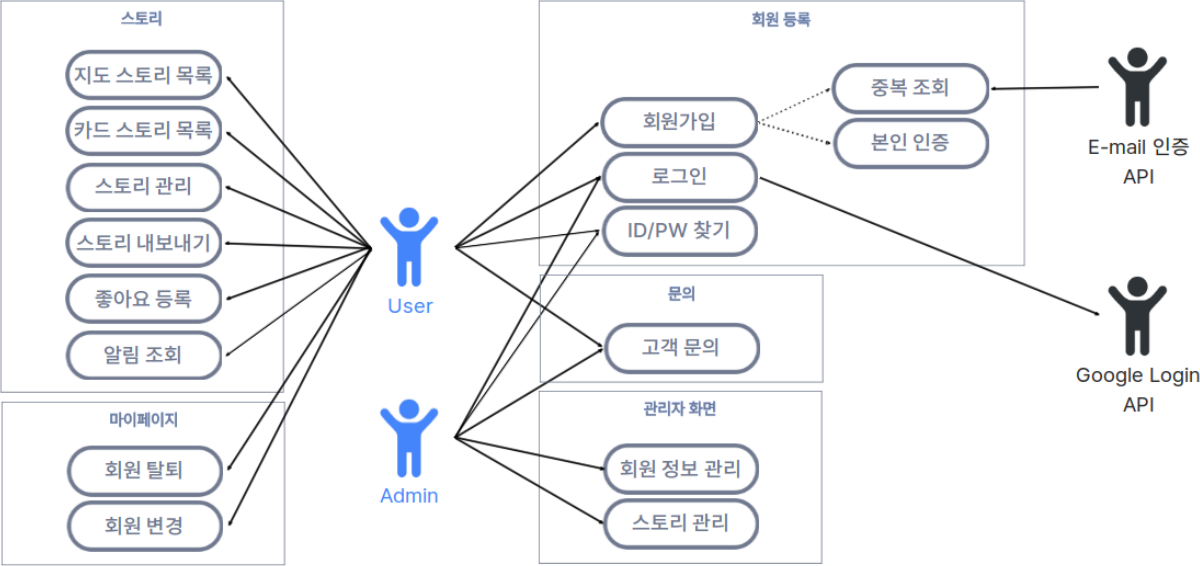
스토리

지도 스토리 목록

카드 스토리 목록

스토리 관리

스토리 내보내기

좋아요 등록

알림 조회

마이페이지

회원 탈퇴

회원 변경

User

Admin

회원 등록

회원가입

로그인

ID/PW 찾기

중복 조회

본인 인증

E-mail 인증 API

문의

고객 문의

관리자 화면

회원 정보 관리

스토리 관리

Google Login API